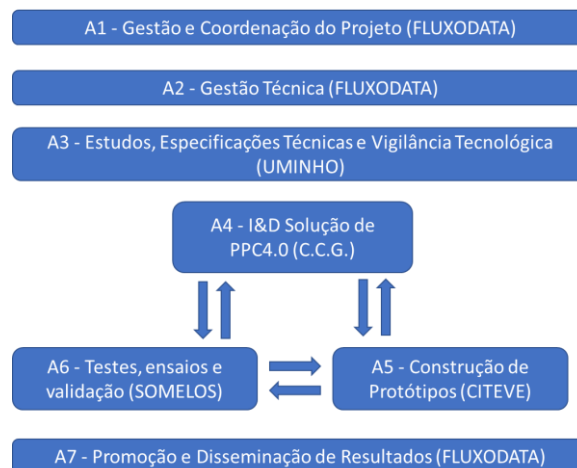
A1 - Gestão e Coordenação do Projeto (FLUXODATA)

A2 - Gestão Técnica (FLUXODATA)

A3 - Estudos, Especificações Técnicas e Vigilância Tecnológica (UMINHO)

A4 - I&D Solução de PPC4.0 (C.C.G.)

A6 - Testes, ensaios e validação (SOMELOS)

A5 - Construção de Protótipos (CITEVE)

A7 - Promoção e Disseminação de Resultados (FLUXODATA)